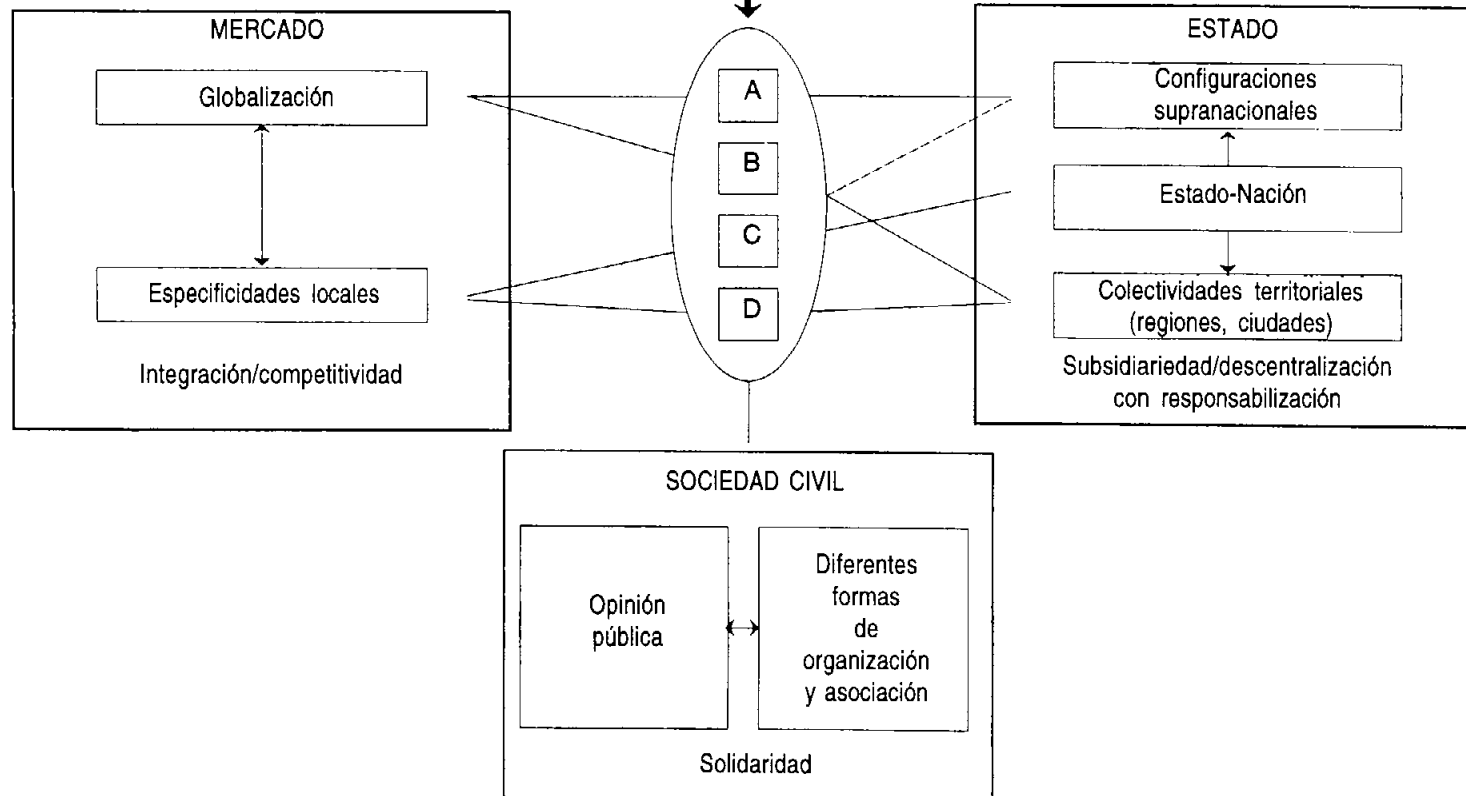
MERCADO

Globalización

Especificidades locales

Integración/competitividad

A

B

C

D

ESTADO

Configuraciones supranacionales

Estado-Nación

Colectividades territoriales (regiones, ciudades)

Subsidiariedad/descentralización con responsabilización

SOCIEDAD CIVIL

Opinión pública

Diferentes formas de organización y asociación

Solidaridad